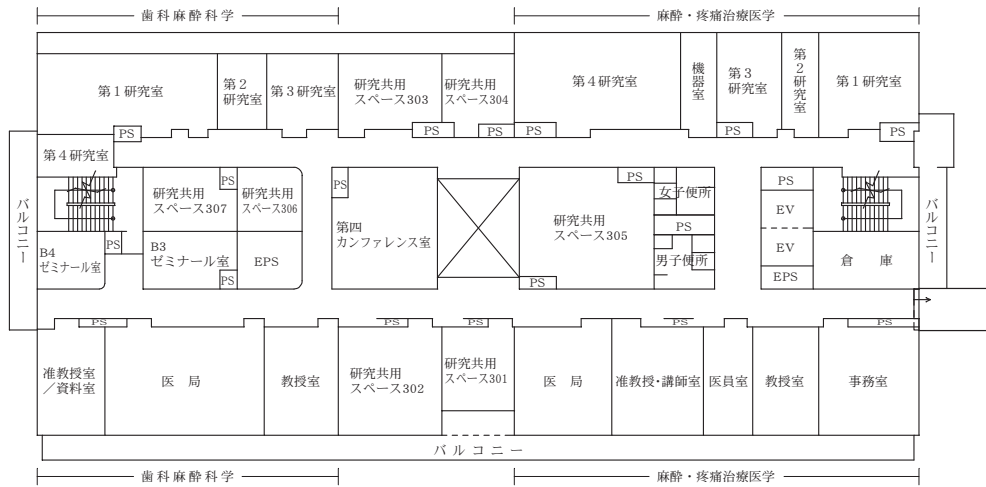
歯科麻酔科学

麻酔・疼痛治療医学

第1研究室

第2研究室

第3研究室

研究共用スペース303

研究共用スペース304

第4研究室

機器室

第3研究室

第2研究室

第1研究室

PS

PS

PS

PS

PS

第4研究室

バルコニー

研究共用スペース307

PS

研究共用スペース306

PS

第四カンファレンス室

PS

女子便所

研究共用スペース305

PS

男子便所

PS

PS

EV

EV

EPS

倉庫

バルコニー

B4ゼミナール室

PS

B3ゼミナール室

PS

EPS

PS

PS

PS

PS

PS

PS

准教授室／資料室

医局

教授室

研究共用スペース302

研究共用スペース301

医局

准教授・講師室

医員室

教授室

事務室

バルコニー

歯科麻酔科学

麻酔・疼痛治療医学